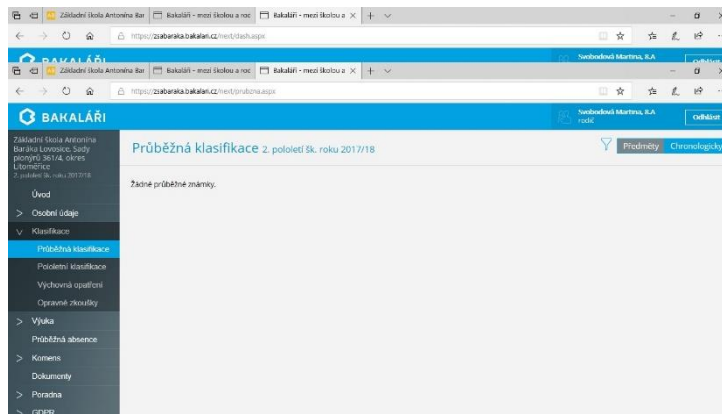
Základní škola Antonína Bar | Bakaláři - mezi školou a rod | Bakaláři - mezi školou a

https://zsabaraka.bakalari.cz/next/dash.aspx

BAKALÁŘI

Svobodová Martina, R.A

Odhlásit

Základní škola Antonína Bar | Bakaláři - mezi školou a rod | Bakaláři - mezi školou a

https://zsabaraka.bakalari.cz/next/prubzna.aspx

BAKALÁŘI

Svobodová Martina, R.A
rodič

Odhlásit

Základní škola Antonína Baráka Lovosice, Sady pionýrů 361/4, okres Litoměřice
2. pololetí šk. roku 2017/18

Úvod
Osobní údaje
Klasifikace
Průběžná klasifikace
Pololetní klasifikace
Výchovná opatření
Opravné zkoušky
Výuka
Průběžná absence
Komens
Dokumenty
Poradna
GDPR

Průběžná klasifikace 2. pololetí šk. roku 2017/18

Předměty
Chronologicky

Žádné průběžné známky.